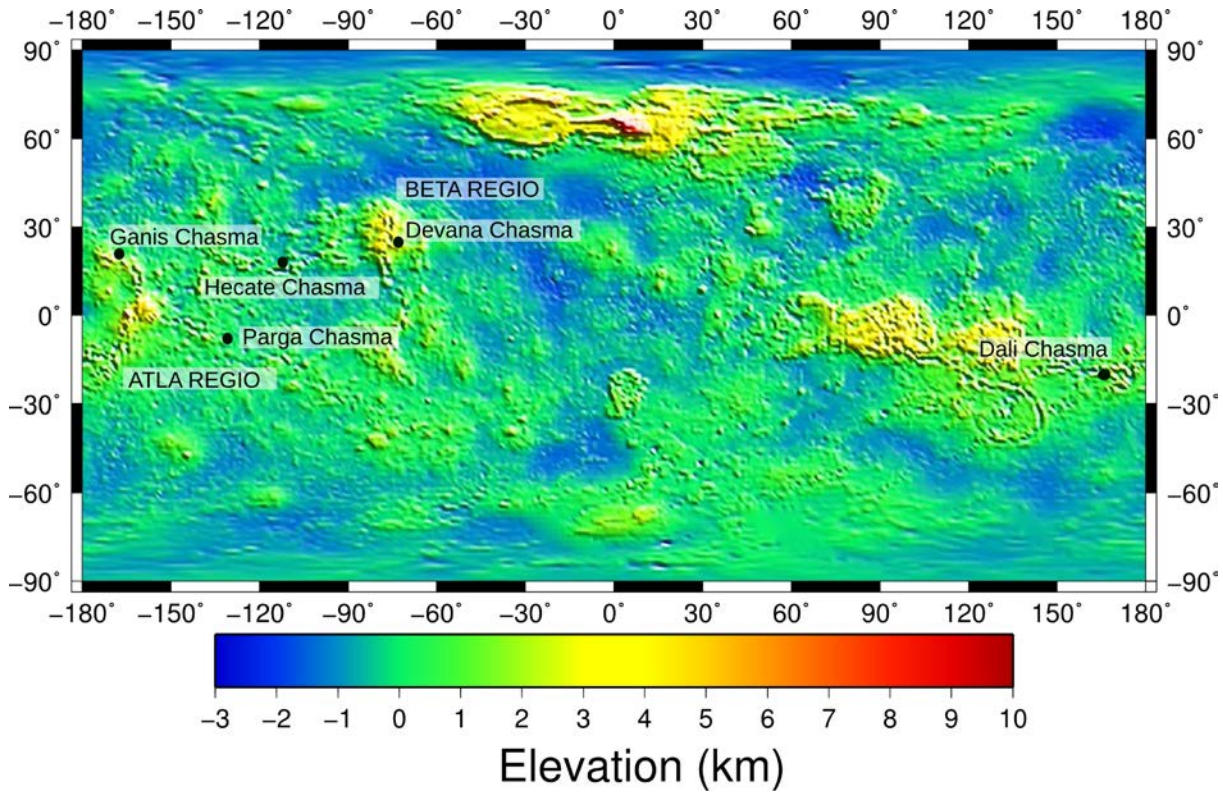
−180˚ −150˚ −120˚ −90˚ −60˚ −30˚ 0˚ 30˚ 60˚ 90˚ 120˚ 150˚ 180˚

90˚ 60˚ 30˚ 0˚ −30˚ −60˚ −90˚

90˚ 60˚ 30˚ 0˚ −30˚ −60˚ −90˚

BETA REGIO

Ganis Chasma

Devana Chasma

Hecate Chasma

Parga Chasma

ATLA REGIO

Dali Chasma

−180˚ −150˚ −120˚ −90˚ −60˚ −30˚ 0˚ 30˚ 60˚ 90˚ 120˚ 150˚ 180˚

−3 −2 −1 0 1 2 3 4 5 6 7 8 9 10

Elevation (km)